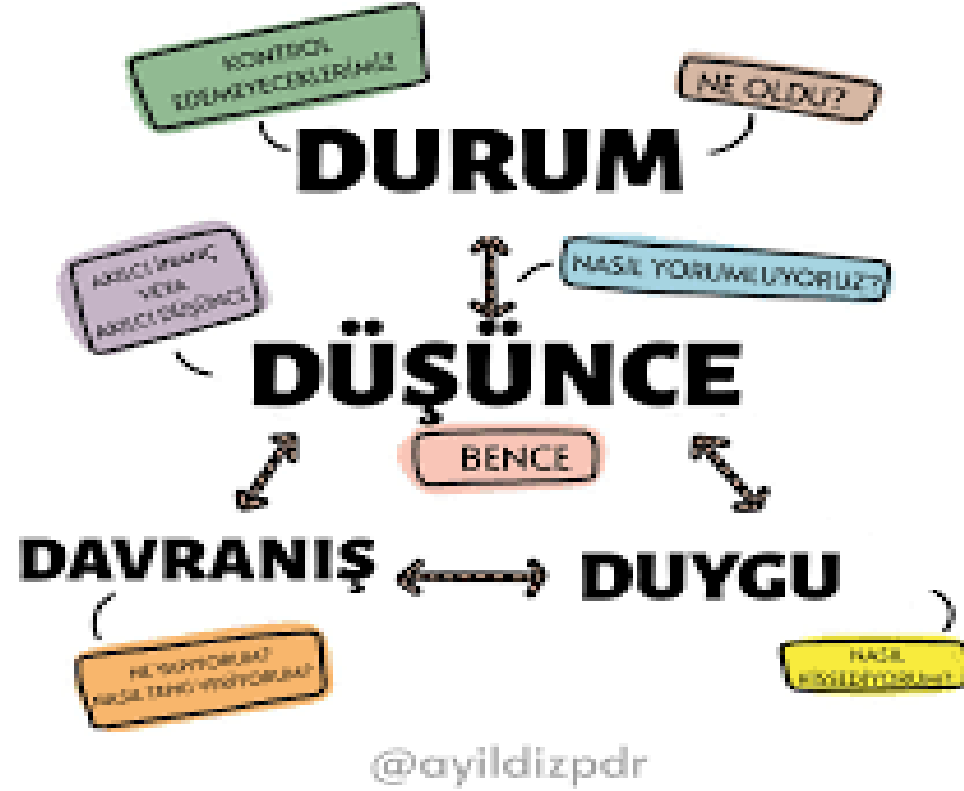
KONTROL EDEMEYECEKLERİMİZ

NE OLDU?

DURUM

NASIL YORUMLUYORUZ?

ARDICI İNANÇ VEYA ARDICI DÜŞÜNCE

DÜŞÜNCE

BENCE

DAVRANIŞ

DUYGU

NE YAPIYORUM? NASIL TEPKİ VERİYORUM?

NASIL HİSSEDİYORUM?

@ayildizpdr